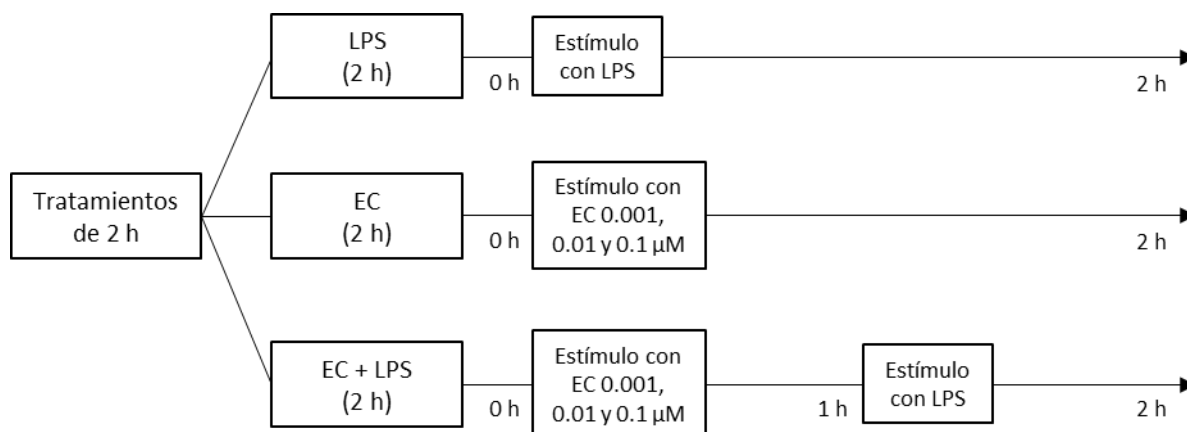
Tratamientos de 2 h

LPS (2 h)

0 h

Estímulo con LPS

2 h

EC (2 h)

0 h

Estímulo con EC 0.001, 0.01 y 0.1 μM

2 h

EC + LPS (2 h)

0 h

Estímulo con EC 0.001, 0.01 y 0.1 μM

1 h

Estímulo con LPS

2 h